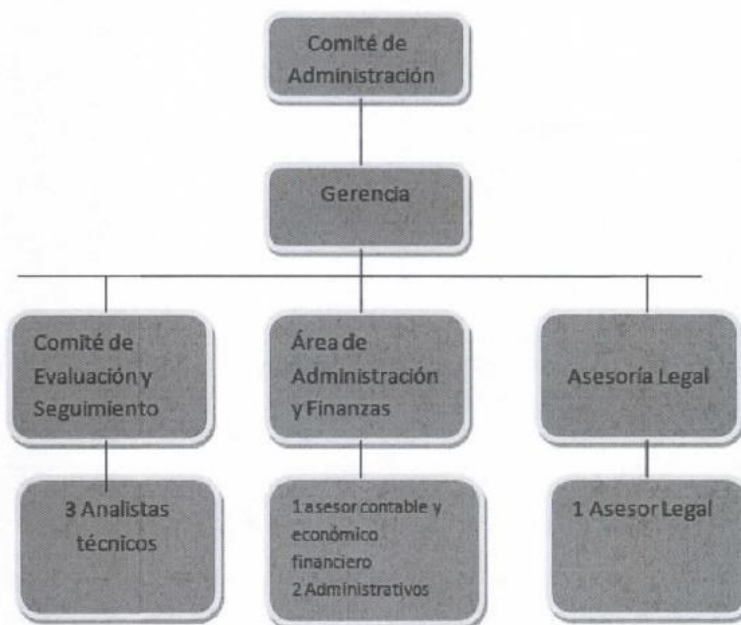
Comité de Administración

Gerencia

Comité de Evaluación y Seguimiento

Área de Administración y Finanzas

Asesoría Legal

3 Analistas técnicos

1 asesor contable y económico financiero
2 Administrativos

1 Asesor Legal